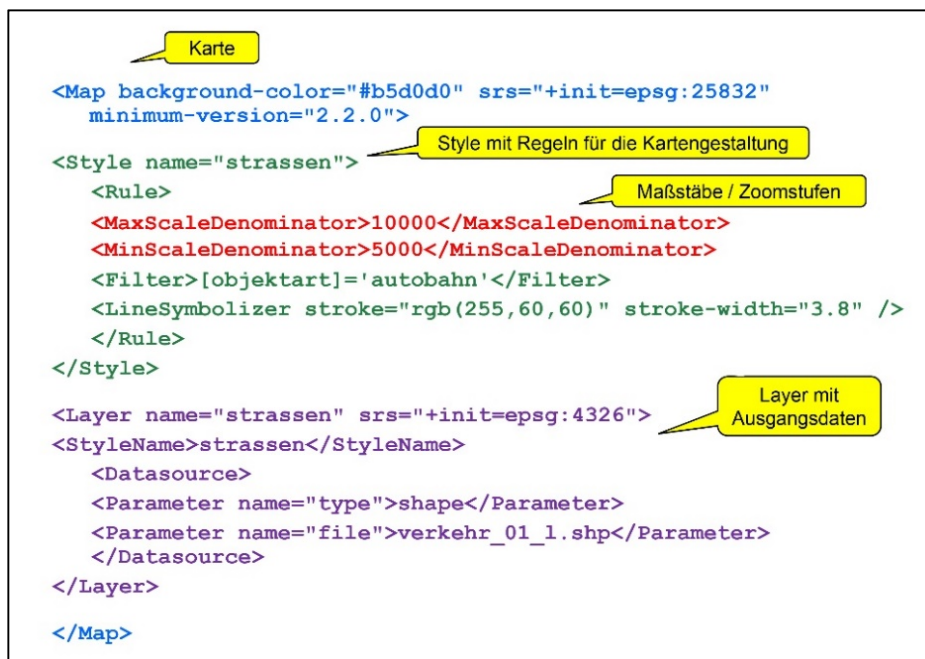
Karte

<Map background-color="#b5d0d0" srs="+init=epsg:25832" minimum-version="2.2.0">

Style mit Regeln für die Kartengestaltung

<Style name="strassen">
<Rule>

Maßstäbe / Zoomstufen

<MaxScaleDenominator>10000</MaxScaleDenominator>
<MinScaleDenominator>5000</MinScaleDenominator>
<Filter>[objektart]='autobahn'</Filter>
<LineSymbolizer stroke="rgb(255,60,60)" stroke-width="3.8" />
</Rule>
</Style>

Layer mit Ausgangsdaten

<Layer name="strassen" srs="+init=epsg:4326">
<StyleName>strassen</StyleName>
<Datasource>
<Parameter name="type">shape</Parameter>
<Parameter name="file">verkehr_01_l.shp</Parameter>
</Datasource>
</Layer>

</Map>